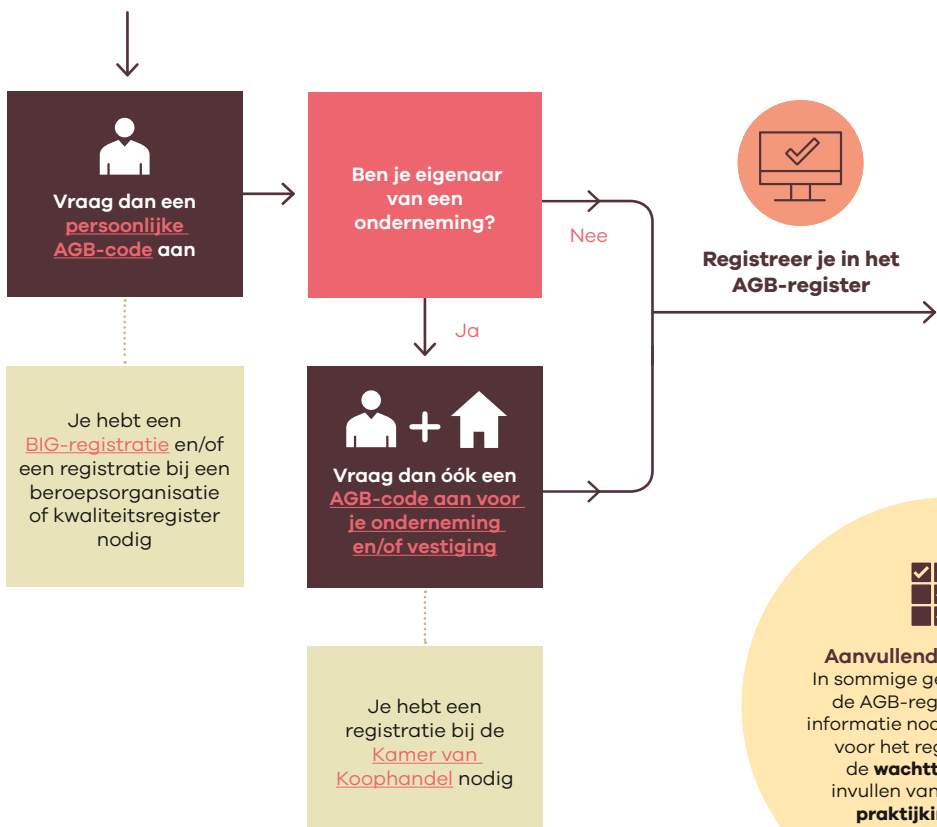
Vraag dan een persoonlijke AGB-code aan

Ben je eigenaar van een onderneming?

Nee

Registreer je in het AGB-register

Ja

Je hebt een BIG-registratie en/of een registratie bij een beroepsorganisatie of kwaliteitsregister nodig

Vraag dan óók een AGB-code aan voor je onderneming en/of vestiging

Je hebt een registratie bij de Kamer van Koophandel nodig

Aanvullend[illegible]
In sommige ge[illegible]
de AGB-reg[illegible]
informatie noo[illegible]
voor het reg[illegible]
de wachtt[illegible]
invullen van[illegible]
praktijki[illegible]